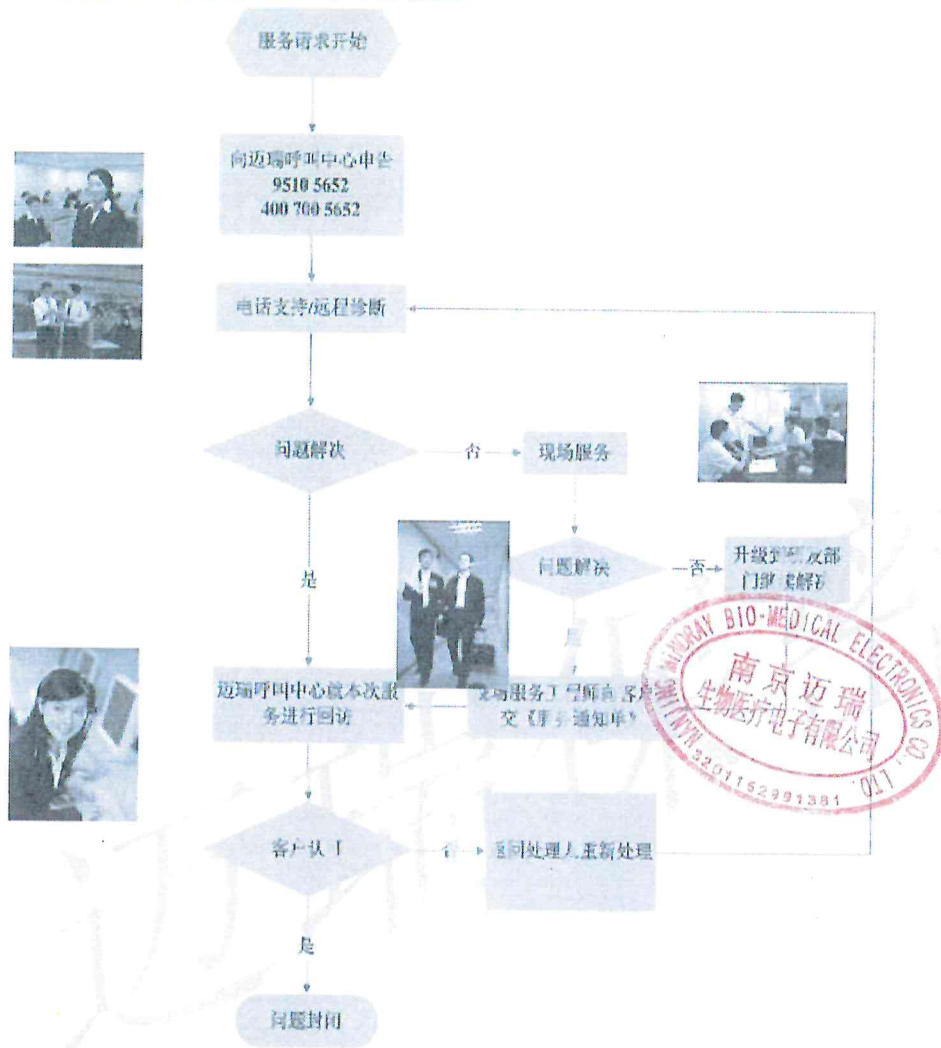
服务请求开始

向迈瑞呼叫中心申告
9510 5652
400 700 5652

电话支持/远程诊断

问题解决

否

现场服务

问题解决

否

升级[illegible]部门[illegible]解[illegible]

是

是

迈瑞呼叫中心对本次服务进行回访

现场服务工程师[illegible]客户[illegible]交《服务通知单》

客户认可

否

返回处理人重新处理

是

问题封闭

NANJING MINDRAY BIO-MEDICAL ELECTRONICS CO., LTD.
南京迈瑞生物医疗电子有限公司
3201152991381